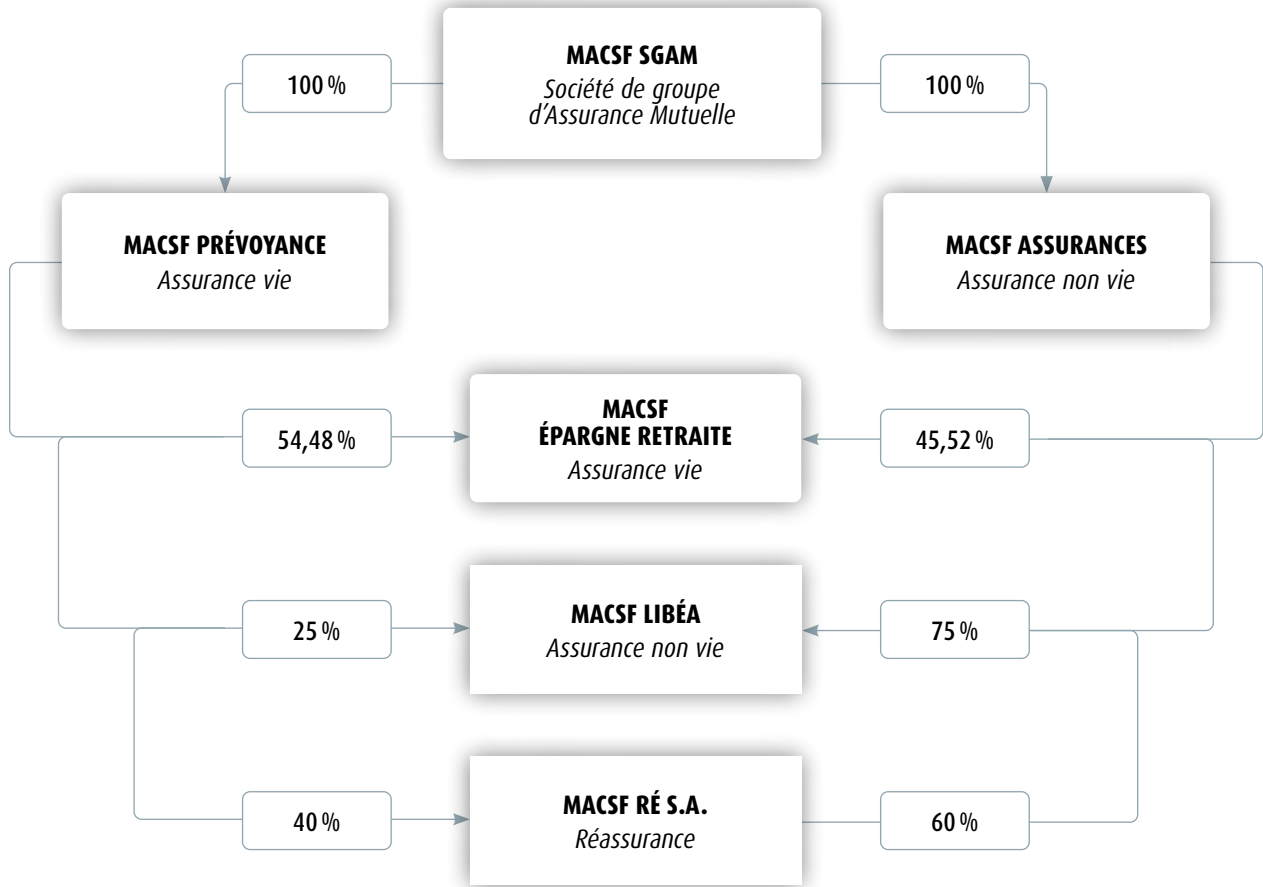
100 %

MACSF SGAM
Société de groupe d'Assurance Mutuelle

100 %

MACSF PRÉVOYANCE
Assurance vie

MACSF ASSURANCES
Assurance non vie

54,48 %

MACSF
ÉPARGNE RETRAITE
Assurance vie

45,52 %

25 %

MACSF LIBÉA
Assurance non vie

75 %

40 %

MACSF RÉ S.A.
Réassurance

60 %